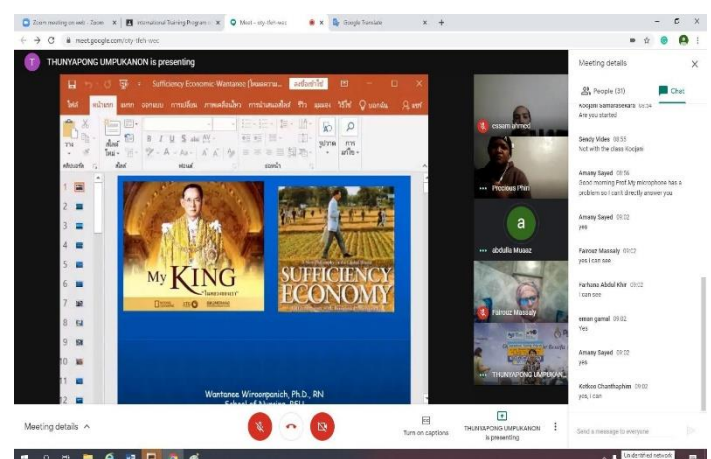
Zoom meeting on web - Zoom | International Training Program | Meet - sty-ifeh-wec | Google Translate

meet.google.com/sty-ifeh-wec

THUNYAPONG UMPUKANON is presenting

Sufficiency Economic-Wantanee (โหมดความ... | ลงชื่อเข้าใช้

ไฟล์ หน้าแรก แทรก ออกแบบ การเปลี่ยน ภาพเคลื่อนไหว การนำเสนอสไลด์ รีวิว มุมมอง วิธีใช้ บอกฉัน แชร์

วาง | สไลด์ใหม่ | ฟอนต์ | ย่อหน้า | รูปวาด | การแก้ไข

My KING

SUFFICIENCY ECONOMY

Wantanee Wiroonpanich, Ph.D., RN
School of Nursing, PSU

cssam ahmed
Precious Phiri
a
abdulla Musaz
Fairouz Massaly
THUNYAPONG UMPUKAN...

Meeting details

People (31) | Chat

Koojani Samarasekara 08:54
Are you started

Sandy Vides 08:55
Not with the class Koojani

Amany Sayed 08:56
Good morning Prof.My microphone has a problem so I can't directly answer you

Amany Sayed 09:02
yes

Fairouz Massaly 09:02
yes I can see

Farhana Abdul Khir 09:02
I can see

eman gamal 09:02
Yes

Amany Sayed 09:02
yes

Kotkos Chanthaphim 09:02
yes, I can

Send a message to everyone

Meeting details

Turn on captions

THUNYAPONG UMPUKANON is presenting

Unidentified network